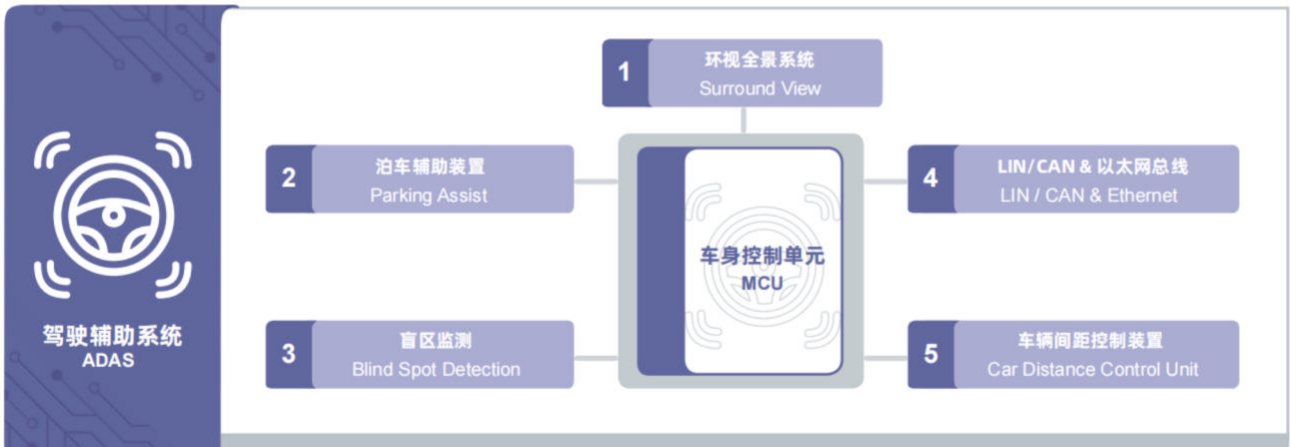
驾驶辅助系统
ADAS

1
环视全景系统
Surround View

2
泊车辅助装置
Parking Assist

3
盲区监测
Blind Spot Detection

车身控制单元
MCU

4
LIN/CAN & 以太网总线
LIN / CAN & Ethernet

5
车辆间距控制装置
Car Distance Control Unit